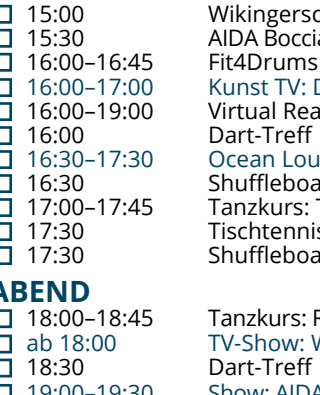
☐ 15:00 Wikingersc
☐ 15:30 AIDA Boccia
☐ 16:00–16:45 Fit4Drums
☐ 16:00–17:00 Kunst TV: D
☐ 16:00–19:00 Virtual Rea
☐ 16:00 Dart-Treff
☐ 16:30–17:30 Ocean Lou
☐ 16:30 Shuffleboa
☐ 17:00–17:45 Tanzkurs: T
☐ 17:30 Tischtennis
☐ 17:30 Shuffleboa

ABEND

☐ 18:00–18:45 Tanzkurs: F
☐ ab 18:00 TV-Show: W
☐ 18:30 Dart-Treff
☐ 19:00–19:30 Show: AIDA